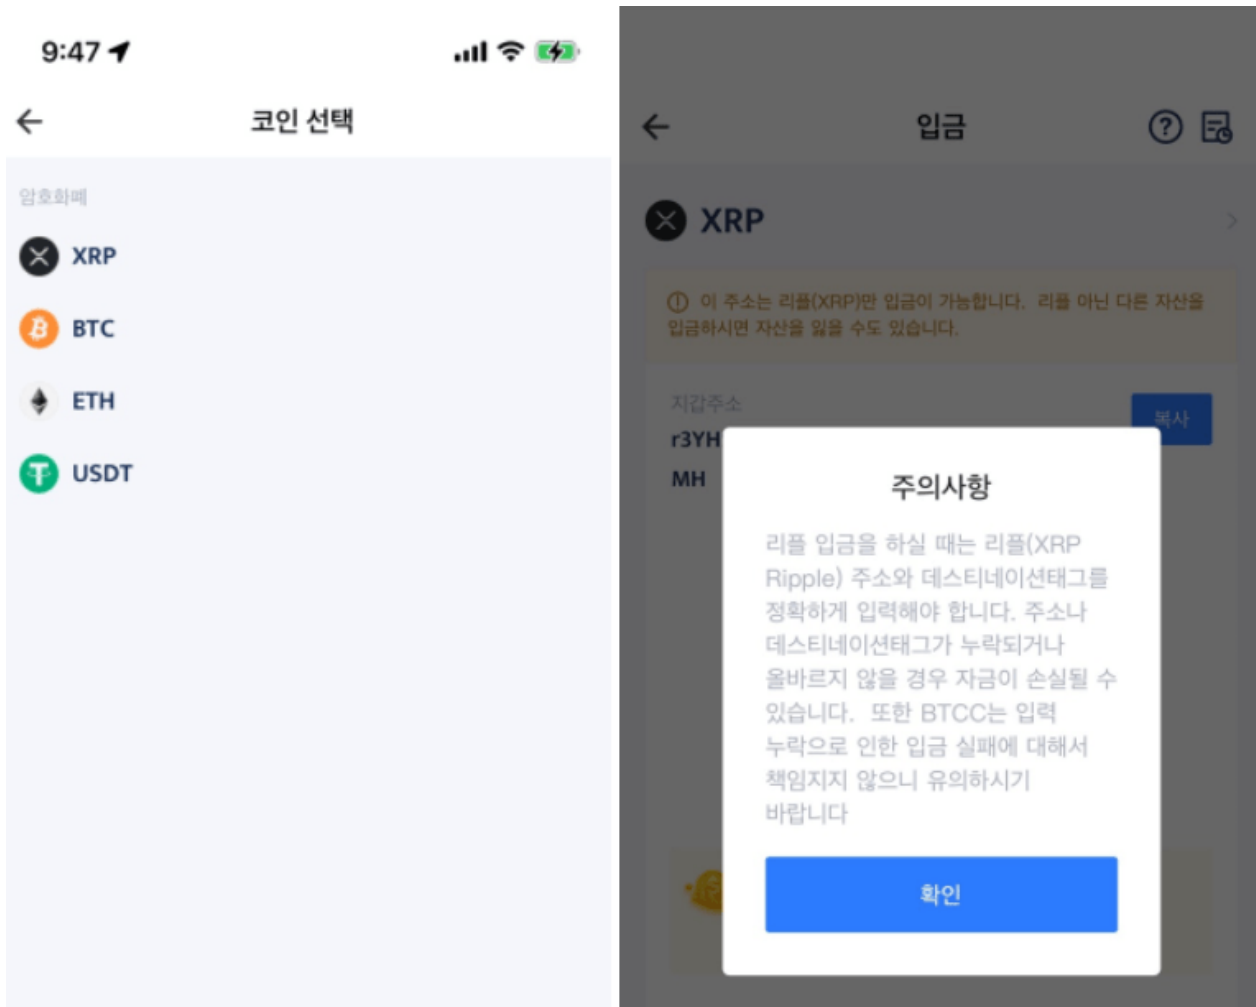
9:47

코인 선택

암호화폐

XRP

BTC

ETH

USDT

입금

XRP

이 주소는 리플(XRP)만 입금이 가능합니다. 리플 아닌 다른 자산을 입금하시면 자산을 잃을 수도 있습니다.

지갑주소

복사

r3YH

MH

주의사항

리플 입금을 하실 때는 리플(XRP Ripple) 주소와 데스티네이션태그를 정확하게 입력해야 합니다. 주소나 데스티네이션태그가 누락되거나 올바르지 않을 경우 자금이 손실될 수 있습니다. 또한 BTCC는 입력 누락으로 인한 입금 실패에 대해서 책임지지 않으니 유의하시기 바랍니다

확인